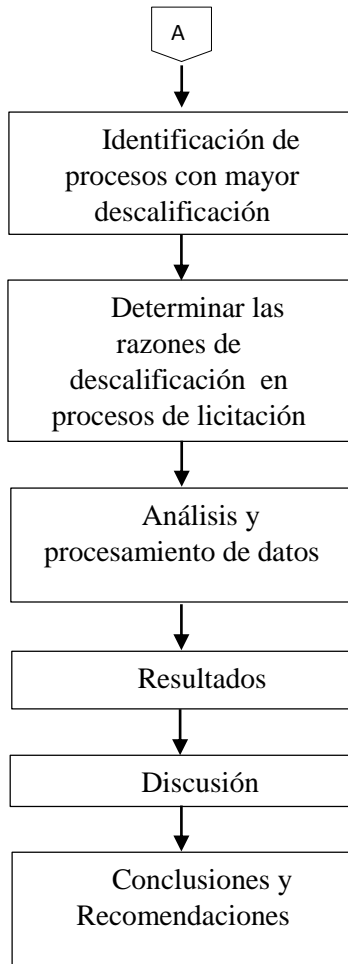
A

Identificación de procesos con mayor descalificación

Determinar las razones de descalificación en procesos de licitación

Análisis y procesamiento de datos

Resultados

Discusión

Conclusiones y Recomendaciones